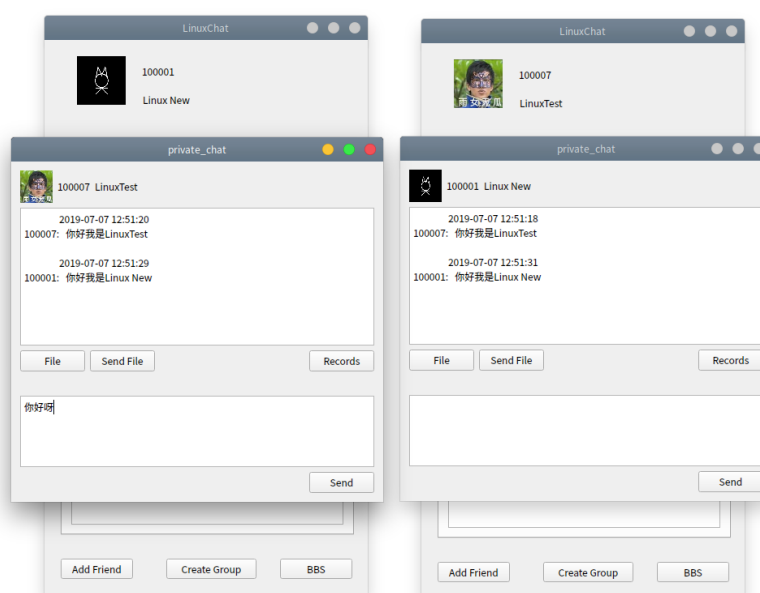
LinuxChat

100001

Linux New

private_chat

100007 LinuxTest

2019-07-07 12:51:20
100007: 你好我是LinuxTest

2019-07-07 12:51:29
100001: 你好我是Linux New

File

Send File

Records

你好呀

Send

Add Friend

Create Group

BBS

LinuxChat

100007

LinuxTest

private_chat

100001 Linux New

2019-07-07 12:51:18
100007: 你好我是LinuxTest

2019-07-07 12:51:31
100001: 你好我是Linux New

File

Send File

Records

Send

Add Friend

Create Group

BBS